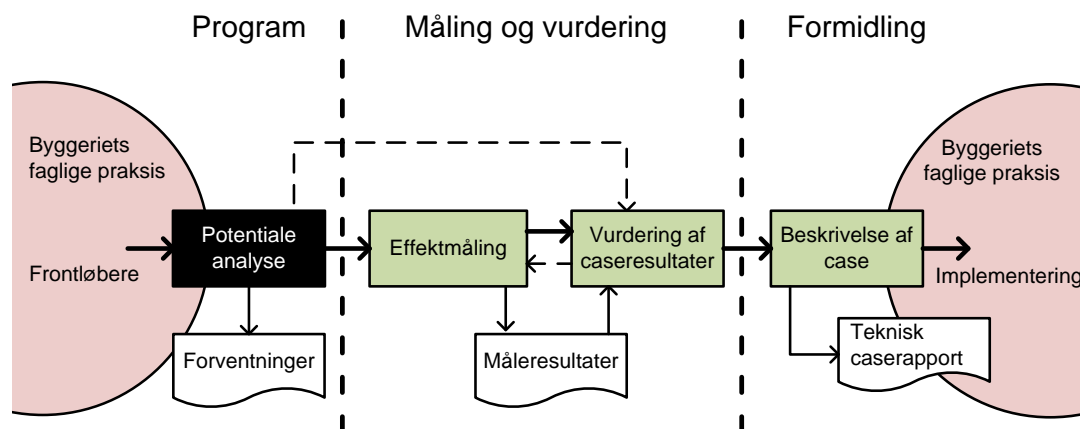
Program

Måling og vurdering

Formidling

Byggeriets faglige praksis

Frontløbere

Potentiale analyse

Forventninger

Effektmåling

Måleresultater

Vurdering af caseresultater

Beskrivelse af case

Teknisk caserapport

Byggeriets faglige praksis

Implementering